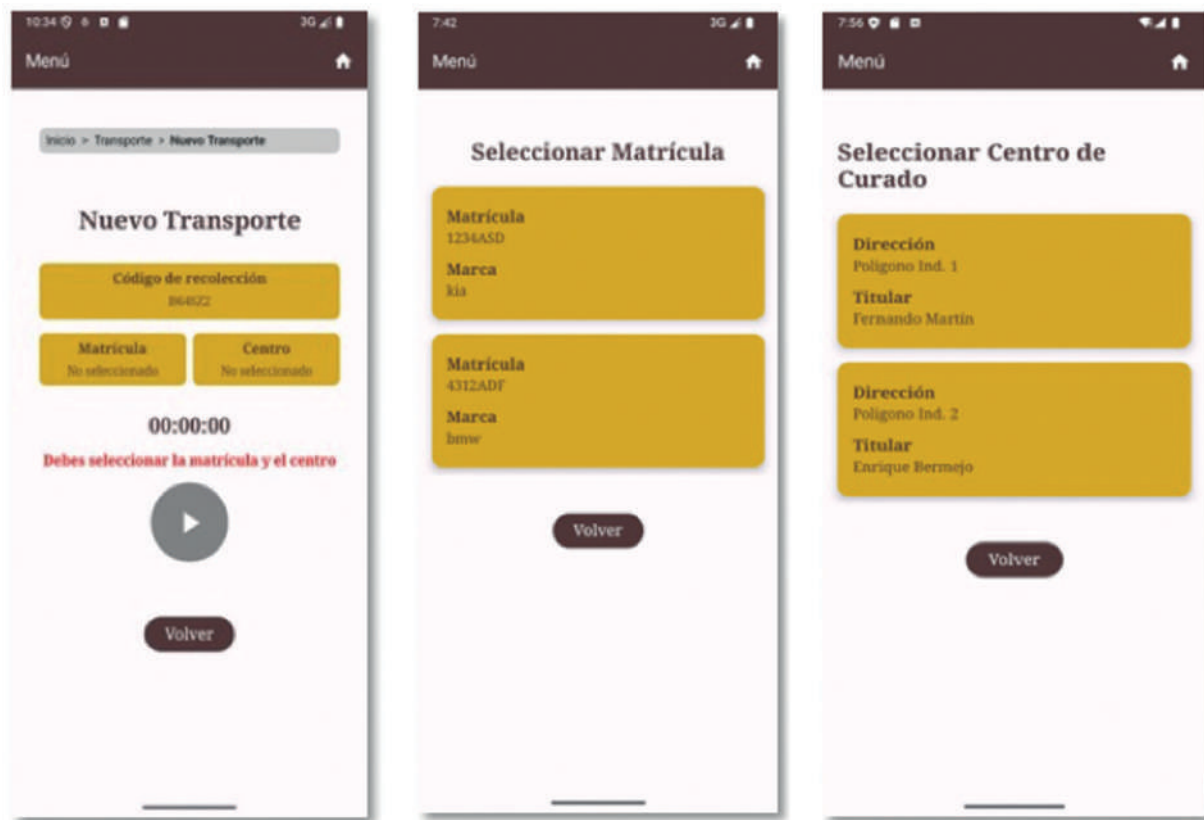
10:34 3G

Menú

Inicio > Transporte > Nuevo Transporte

Nuevo Transporte

Código de recolección
B64822

Matrícula
No seleccionado

Centro
No seleccionado

00:00:00

Debes seleccionar la matrícula y el centro

Volver

7:42 3G

Menú

Seleccionar Matrícula

Matrícula
1234ASD
Marca
kia

Matrícula
4312ADF
Marca
bmw

Volver

7:56

Menú

Seleccionar Centro de Curado

Dirección
Polígono Ind. 1
Titular
Fernando Martín

Dirección
Polígono Ind. 2
Titular
Enrique Bermejo

Volver